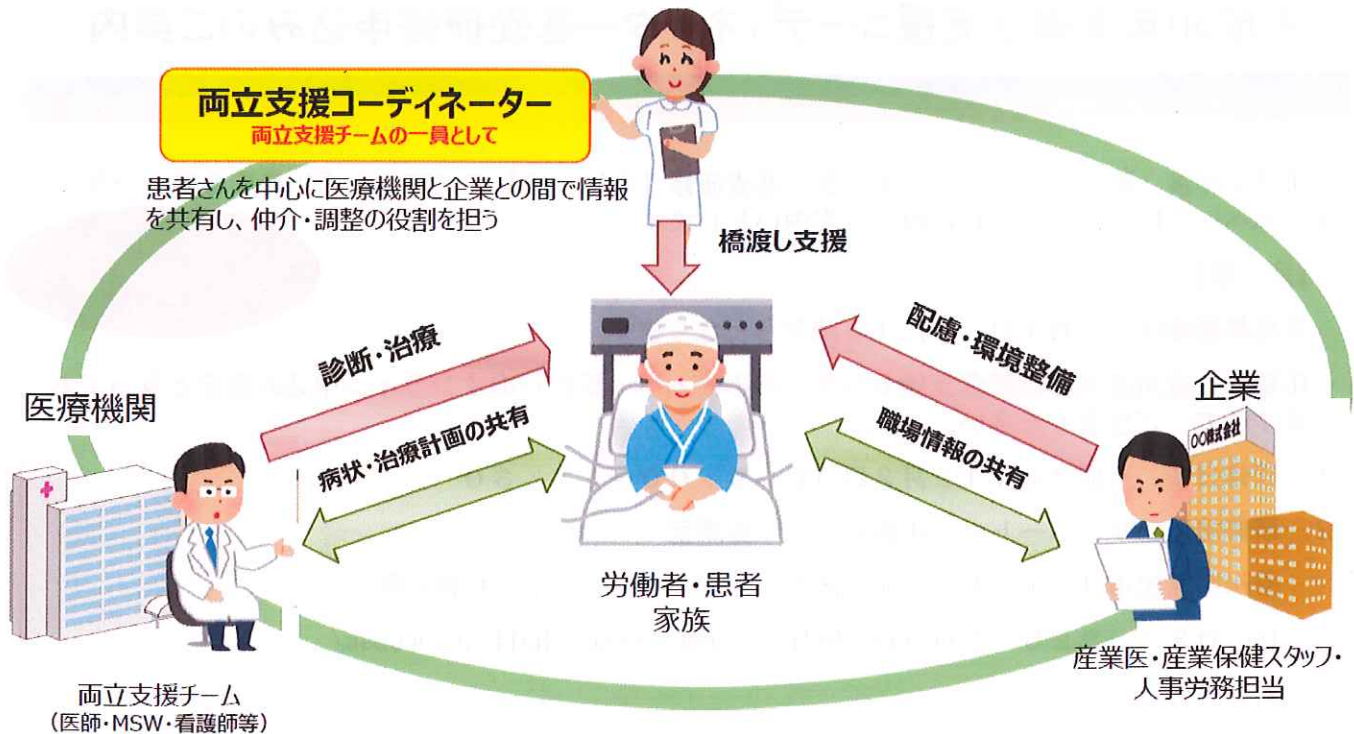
両立支援コーディネーター
両立支援チームの一員として

患者さんを中心に医療機関と企業との間で情報を共有し、仲介・調整の役割を担う

橋渡し支援

診断・治療

配慮・環境整備

医療機関

企業

○○株式会社

病状・治療計画の共有

職場情報の共有

労働者・患者
家族

両立支援チーム
（医師・MSW・看護師等）

産業医・産業保健スタッフ・
人事労務担当